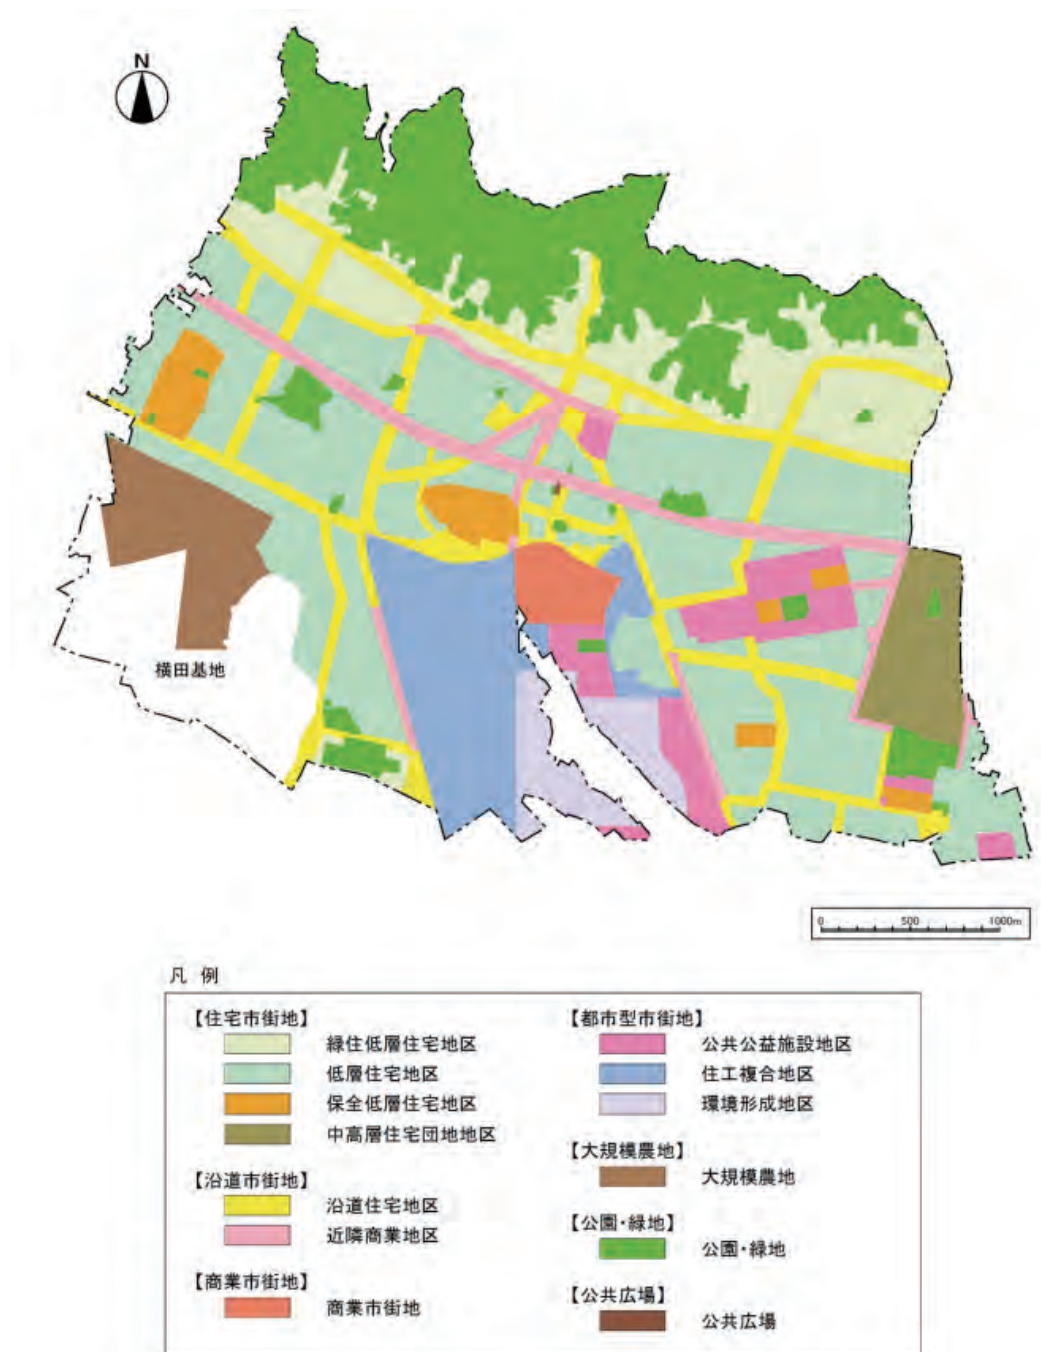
N

横田基地

0 500 1000m

凡 例

【住宅市街地】
緑住低層住宅地区
低層住宅地区
保全低層住宅地区
中高層住宅団地地区

【沿道市街地】
沿道住宅地区
近隣商業地区

【商業市街地】
商業市街地

【都市型市街地】
公共公益施設地区
住工複合地区
環境形成地区

【大規模農地】
大規模農地

【公園・緑地】
公園・緑地

【公共広場】
公共広場